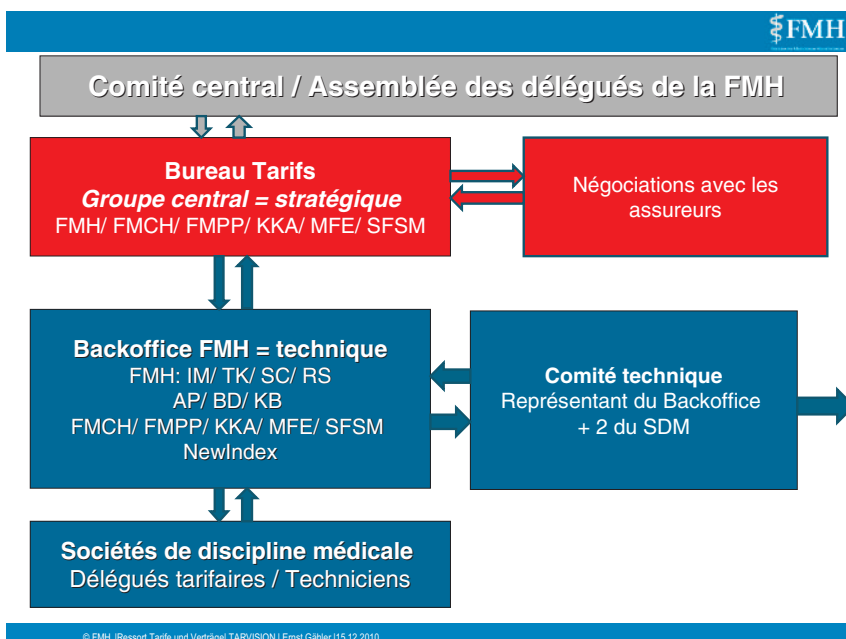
FMH

Comité central / Assemblée des délégués de la FMH

Bureau Tarifs
*Groupe central = stratégique*
FMH/ FMCH/ FMPP/ KKA/ MFE/ SFSM

Négociations avec les assureurs

Backoffice FMH = technique
FMH: IM/ TK/ SC/ RS
AP/ BD/ KB
FMCH/ FMPP/ KKA/ MFE/ SFSM
NewIndex

Comité technique
Représentant du Backoffice
+ 2 du SDM

Sociétés de discipline médicale
Délégués tarifaires / Techniciens

© FMH |Ressort Tarife und Verträge| TARVISION | Ernst Gähler |15.12.2010